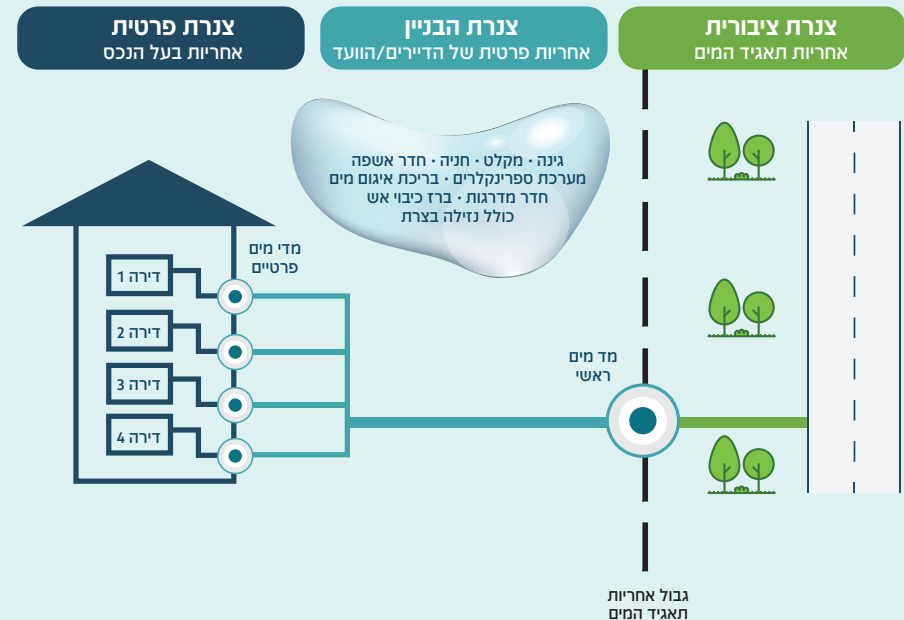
צנרת ציבורית
אחריות תאגיד המים

צנרת הבניין
אחריות פרטית של הדיירים/הוועד

צנרת פרטית
אחריות בעל הנכס

גינה • מקלט • חניה • חדר אשפה
מערכת ספרינקלרים • בריכת איגום מים
חדר מדרגות • ברז כיבוי אש
כולל נזילה בצרת

מדי מים
פרטיים

דירה 1
דירה 2
דירה 3
דירה 4

מד מים
ראשי

גבול אחריות
תאגיד המים